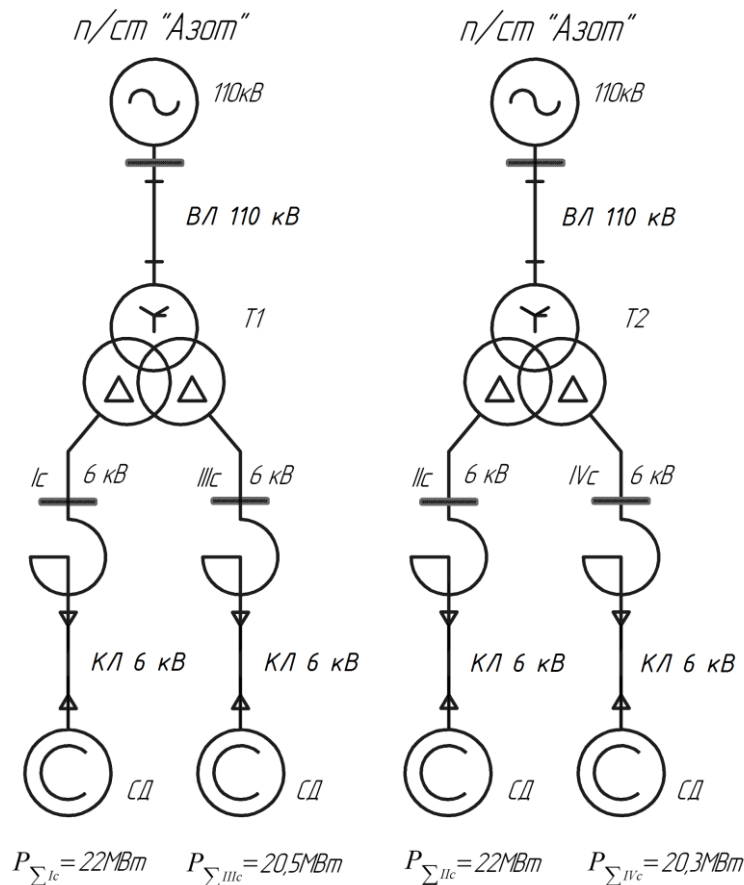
п/ст "Азот"

110кВ

ВЛ 110 кВ

Т1

Iс 6 кВ

IIIс 6 кВ

КЛ 6 кВ

КЛ 6 кВ

СД

СД

$P_{\sum Ic}$= 22МВт

$P_{\sum IIIc}$= 20,5МВт

п/ст "Азот"

110кВ

ВЛ 110 кВ

Т2

IIс 6 кВ

IVс 6 кВ

КЛ 6 кВ

КЛ 6 кВ

СД

СД

$P_{\sum IIc}$= 22МВт

$P_{\sum IVc}$= 20,3МВт